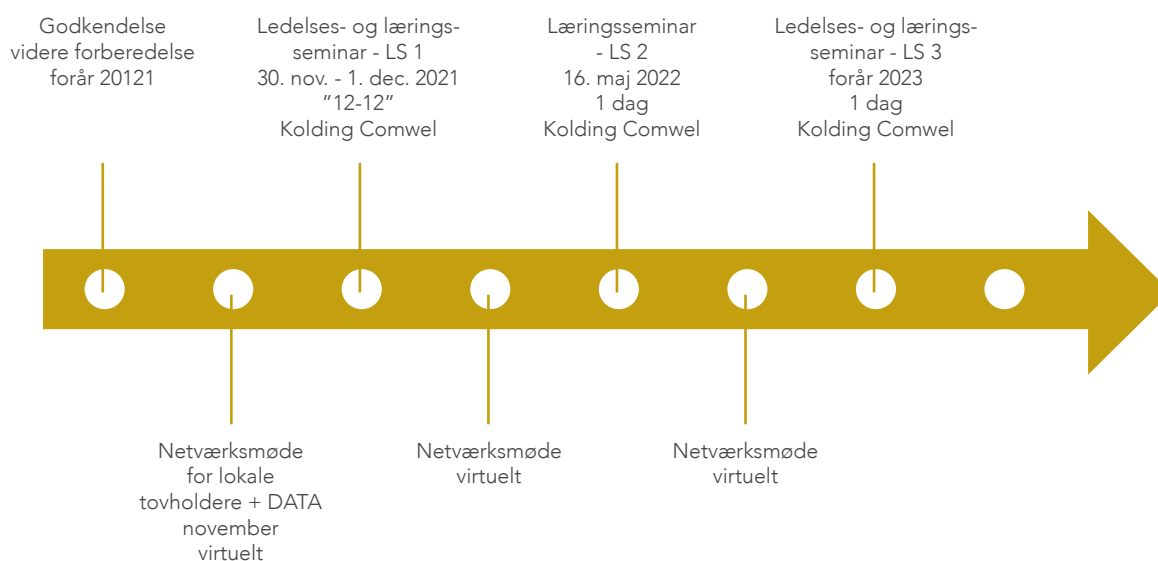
Godkendelse videre forberedelse forår 20121

Ledelses- og lærings-seminar - LS 1
30. nov. - 1. dec. 2021
"12-12"
Kolding Comwel

Læringsseminar - LS 2
16. maj 2022
1 dag
Kolding Comwel

Ledelses- og lærings-seminar - LS 3
forår 2023
1 dag
Kolding Comwel

Netværksmøde for lokale tovholdere + DATA
november
virtuelt

Netværksmøde
virtuelt

Netværksmøde
virtuelt